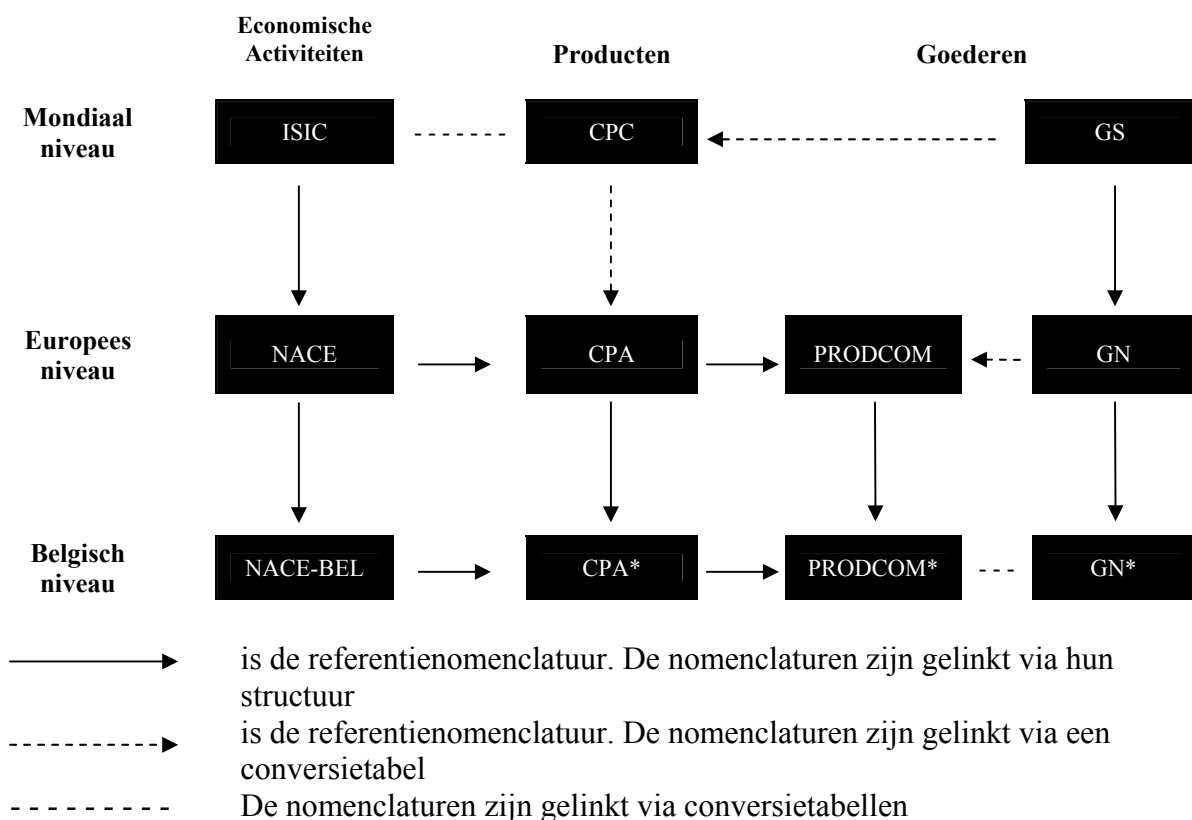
Economische Activiteiten

Producten

Goederen

Mondiaal niveau

ISIC

CPC

GS

Europees niveau

NACE

CPA

PRODCOM

GN

Belgisch niveau

NACE-BEL

CPA*

PRODCOM*

GN*

is de referentienomenclatuur. De nomenclaturen zijn gelinkt via hun structuur

is de referentienomenclatuur. De nomenclaturen zijn gelinkt via een conversietabel

De nomenclaturen zijn gelinkt via conversietabellen